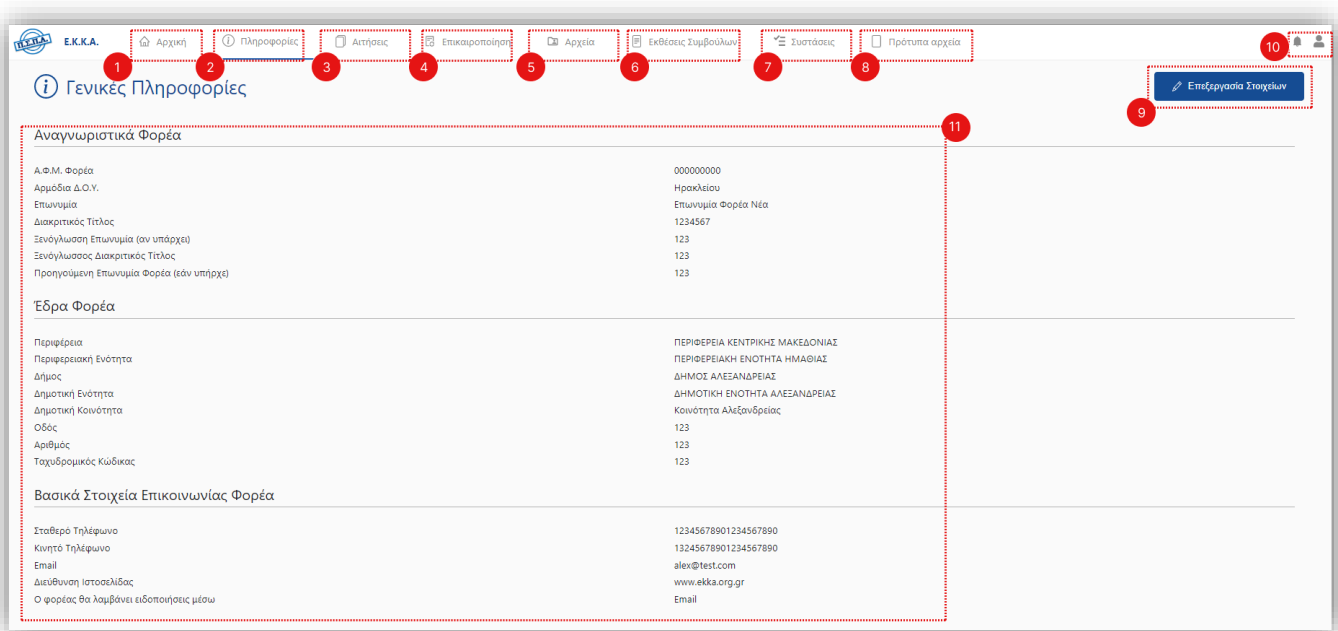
Ε.Κ.Κ.Α.

Αρχική
Πληροφορίες
Αιτήσεις
Επικαιροποίηση
Αρχεία
Εκθέσεις Συμβούλων
Συστάσεις
Πρότυπα αρχεία

1 2 3 4 5 6 7 8 10

Γενικές Πληροφορίες

Επεξεργασία Στοιχείων

9

11

Αναγνωριστικά Φορέα

| | |
|---|---|
| Α.Φ.Μ. Φορέα | 000000000 |
| Αρμόδια Δ.Ο.Υ. | Ηρακλείου |
| Επωνυμία | Επωνυμία Φορέα Νέα |
| Διακριτικός Τίτλος | 1234567 |
| Ξενόγλωσση Επωνυμία (αν υπάρχει) | 123 |
| Ξενόγλωσσος Διακριτικός Τίτλος | 123 |
| Προηγούμενη Επωνυμία Φορέα (εάν υπήρχε) | 123 |

Έδρα Φορέα

| | |
|---|---|
| Περιφέρεια | ΠΕΡΙΦΕΡΕΙΑ ΚΕΝΤΡΙΚΗΣ ΜΑΚΕΔΟΝΙΑΣ |
| Περιφερειακή Ενότητα | ΠΕΡΙΦΕΡΕΙΑΚΗ ΕΝΟΤΗΤΑ ΗΜΑΘΙΑΣ |
| Δήμος | ΔΗΜΟΣ ΑΛΕΞΑΝΔΡΕΙΑΣ |
| Δημοτική Ενότητα | ΔΗΜΟΤΙΚΗ ΕΝΟΤΗΤΑ ΑΛΕΞΑΝΔΡΕΙΑΣ |
| Δημοτική Κοινότητα | Κοινότητα Αλεξανδρείας |
| Οδός | 123 |
| Αριθμός | 123 |
| Ταχυδρομικός Κώδικας | 123 |

Βασικά Στοιχεία Επικοινωνίας Φορέα

| | |
|---|---|
| Σταθερό Τηλέφωνο | 12345678901234567890 |
| Κινητό Τηλέφωνο | 13245678901234567890 |
| Email | alex@test.com |
| Διεύθυνση Ιστοσελίδας | www.ekka.org.gr |
| Ο φορέας θα λαμβάνει ειδοποιήσεις μέσω | Email |